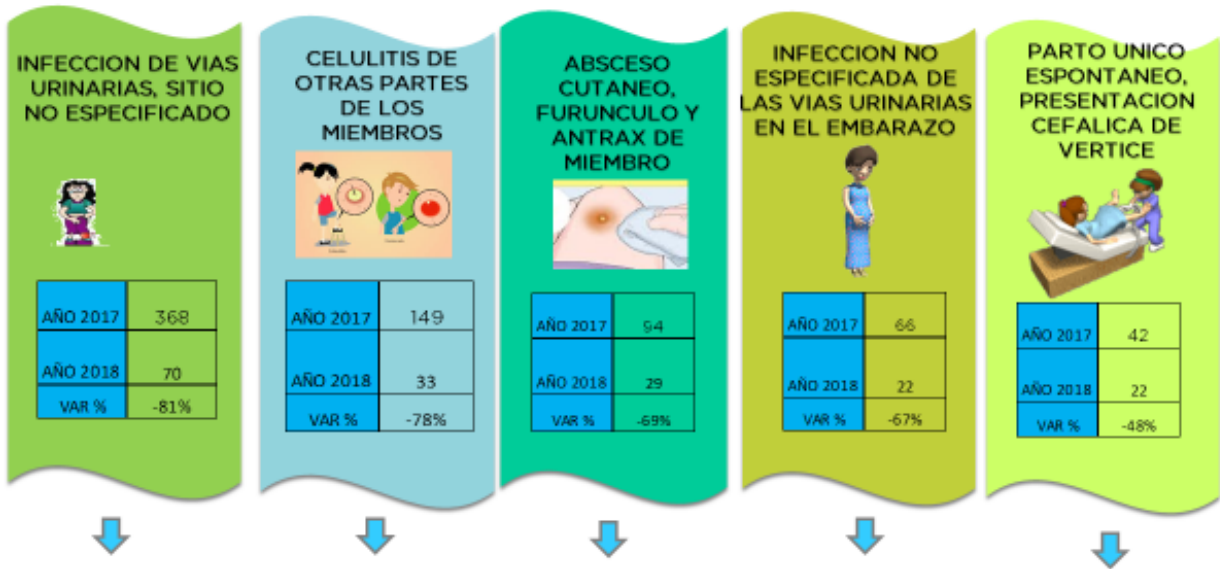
INFECCION DE VIAS URINARIAS, SITIO NO ESPECIFICADO

| AÑO 2017 | 368 |
|---|---|
| AÑO 2018 | 70 |
| VAR % | -81% |

CELULITIS DE OTRAS PARTES DE LOS MIEMBROS

| AÑO 2017 | 149 |
|---|---|
| AÑO 2018 | 33 |
| VAR % | -78% |

ABSCESO CUTANEO, FURUNCULO Y ANTRAX DE MIEMBRO

| AÑO 2017 | 94 |
|---|---|
| AÑO 2018 | 29 |
| VAR % | -69% |

INFECCION NO ESPECIFICADA DE LAS VIAS URINARIAS EN EL EMBARAZO

| AÑO 2017 | 66 |
|---|---|
| AÑO 2018 | 22 |
| VAR % | -67% |

PARTO UNICO ESPONTANEO, PRESENTACION CEFALICA DE VERTICE

| AÑO 2017 | 42 |
|---|---|
| AÑO 2018 | 22 |
| VAR % | -48% |